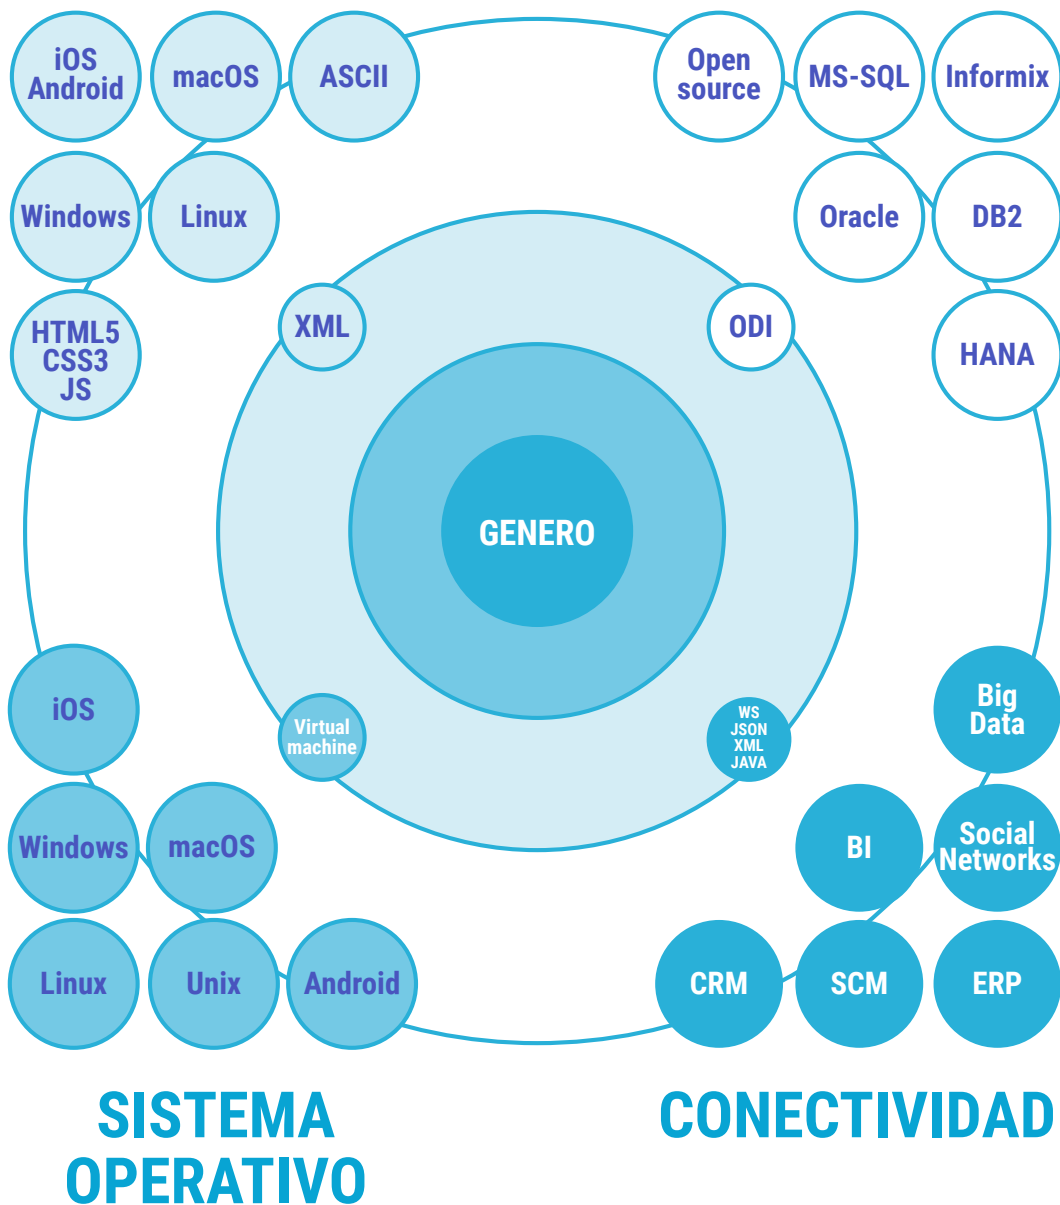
iOS Android

macOS

ASCII

Windows

Linux

HTML5 CSS3 JS

Open source

MS-SQL

Informix

Oracle

DB2

HANA

XML

ODI

GENERO

Virtual machine

WS JSON XML JAVA

iOS

Windows

macOS

Linux

Unix

Android

Big Data

BI

Social Networks

CRM

SCM

ERP

SISTEMA OPERATIVO

CONECTIVIDAD